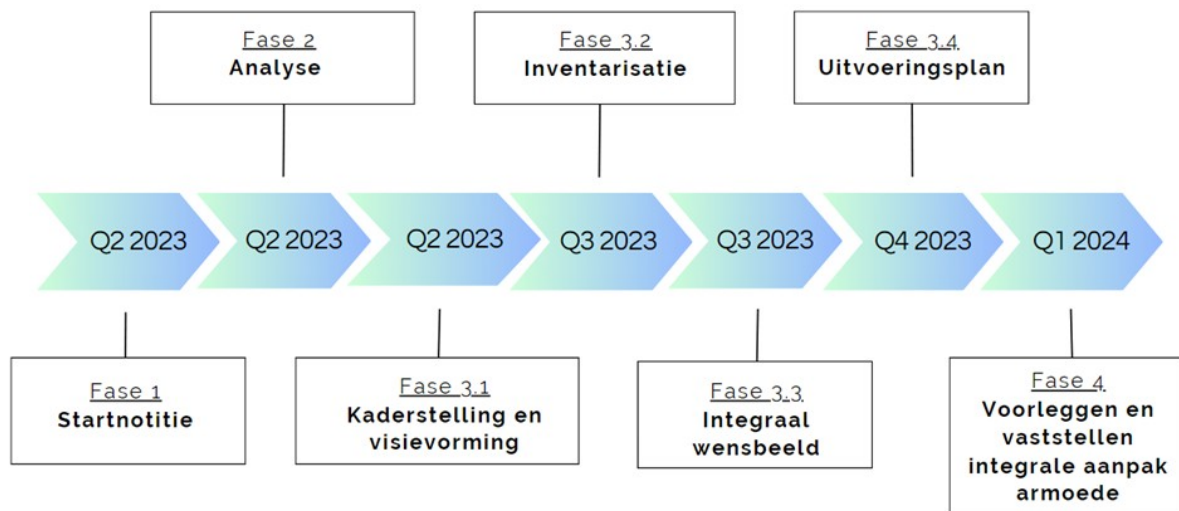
Fase 2
Analyse

Fase 3.2
Inventarisatie

Fase 3.4
Uitvoeringsplan

Q2 2023

Q2 2023

Q2 2023

Q3 2023

Q3 2023

Q4 2023

Q1 2024

Fase 1
Startnotitie

Fase 3.1
Kaderstelling en visievorming

Fase 3.3
Integraal wensbeeld

Fase 4
Voorleggen en vaststellen integrale aanpak armoede